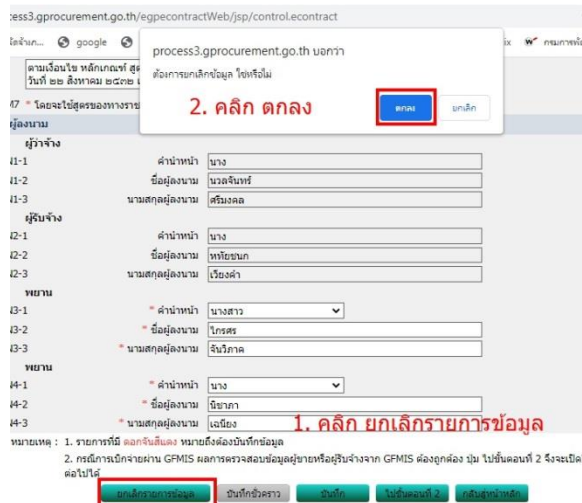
ocess3.gprocurement.go.th/egpecontractWeb/jsp/control.econtract

ไอจ้าเภ... google

process3.gprocurement.go.th บอกว่า

ต้องการยกเลิกข้อมูล ใช่หรือไม่

2. คลิก ตกลง

ตกลง ยกเลิก

ตามเงื่อนไข หลักเกณฑ์ สูต
วันที่ ๒๒ สิงหาคม ๒๕๓๒

7 * โดยจะใช้สูตรของทางราช

ผู้ลงนาม

ผู้ว่าจ้าง

1-1 คำนำหน้า นาง
1-2 ชื่อผู้ลงนาม นวลจันทร์
1-3 นามสกุลผู้ลงนาม ศรีมงคล

ผู้รับจ้าง

2-1 คำนำหน้า นาง
2-2 ชื่อผู้ลงนาม หทัยชนก
2-3 นามสกุลผู้ลงนาม เวียงคำ

พยาน

3-1 * คำนำหน้า นางสาว
3-2 * ชื่อผู้ลงนาม ไกรศร
3-3 * นามสกุลผู้ลงนาม จันวิภาค

พยาน

4-1 * คำนำหน้า นาง
4-2 * ชื่อผู้ลงนาม นิชาภา
4-3 * นามสกุลผู้ลงนาม เฉนียง

1. คลิก ยกเลิกรายการข้อมูล

หมายเหตุ : 1. รายการที่มี ดอกจันสีแดง หมายถึงต้องบันทึกข้อมูล
2. กรณีการเบิกจ่ายผ่าน GFMIS ผลการตรวจสอบข้อมูลผู้ขายหรือผู้รับจ้างจาก GFMIS ต้องถูกต้อง ปุ่ม ไปขั้นตอนที่ 2 จึงจะเปิด ต่อไปได้

ยกเลิกรายการข้อมูล บันทึกชั่วคราว บันทึก ไปขั้นตอนที่ 2 กลับสู่หน้าหลัก